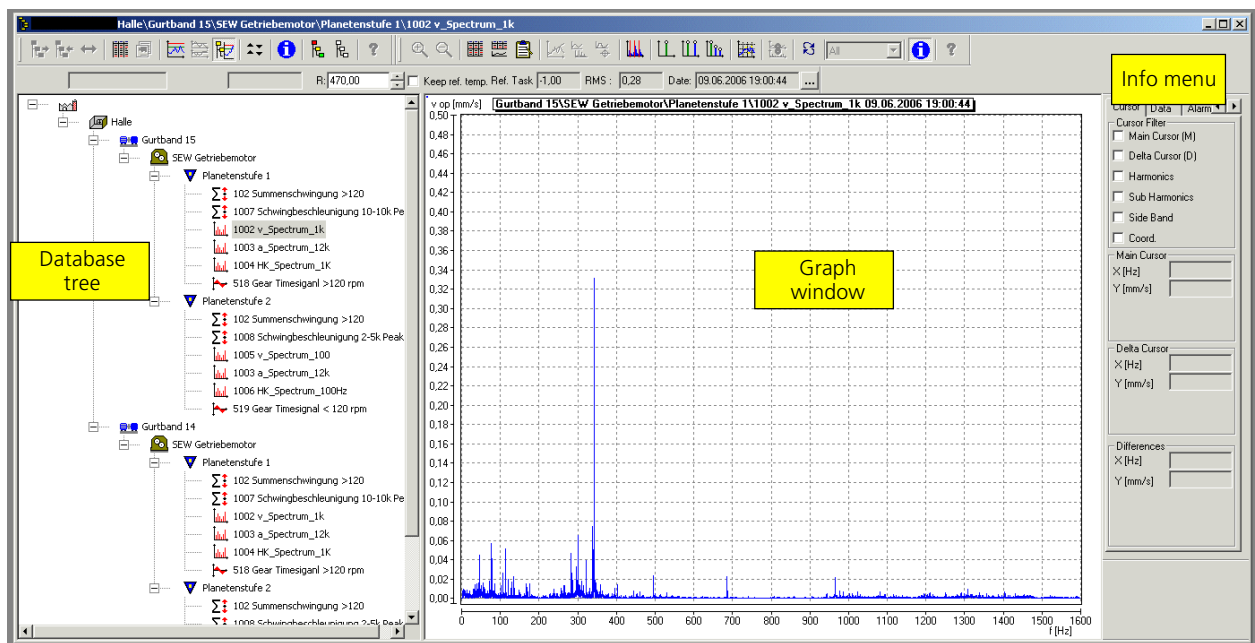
Halle\Gurtband 15\SEW Getriebemotor\Planetenstufe 1\1002 v_Spectrum_1k

R: 470,00 Keep ref. temp. Ref. Task -1,00 RMS : 0,28 Date: 09.06.2006 19:00:44

All

Info menu

Halle
Gurtband 15
SEW Getriebemotor
Planetenstufe 1
102 Summenschwingung >120
1007 Schwingbeschleunigung 10-10k Pe
1002 v_Spectrum_1k
1003 a_Spectrum_12k
1004 HK_Spectrum_1K
518 Gear Timesiganl >120 rpm
Planetenstufe 2
102 Summenschwingung >120
1008 Schwingbeschleunigung 2-5k Peak
1005 v_Spectrum_100
1003 a_Spectrum_12k
1006 HK_Spectrum_100Hz
519 Gear Timesignal < 120 rpm
Gurtband 14
SEW Getriebemotor
Planetenstufe 1
102 Summenschwingung >120
1007 Schwingbeschleunigung 10-10k Pe
1002 v_Spectrum_1k
1003 a_Spectrum_12k
1004 HK_Spectrum_1K
518 Gear Timesiganl >120 rpm
Planetenstufe 2
102 Summenschwingung >120
1008 Schwingbeschleunigung 2-5k Peak

Database tree

v op [mm/s] Gurtband 15\SEW Getriebemotor\Planetenstufe 1\1002 v_Spectrum_1k 09.06.2006 19:00:44

0,50 0,48 0,46 0,44 0,42 0,40 0,38 0,36 0,34 0,32 0,30 0,28 0,26 0,24 0,22 0,20 0,18 0,16 0,14 0,12 0,10 0,08 0,06 0,04 0,02 0,00

Graph window

0 100 200 300 400 500 600 700 800 900 1000 1100 1200 1300 1400 1500 1600
f [Hz]

Cursor Data Alarm
Cursor Filter
Main Cursor (M)
Delta Cursor (D)
Harmonics
Sub Harmonics
Side Band
Coord.
Main Cursor
X [Hz]
Y [mm/s]
Delta Cursor
X [Hz]
Y [mm/s]
Differences
X [Hz]
Y [mm/s]